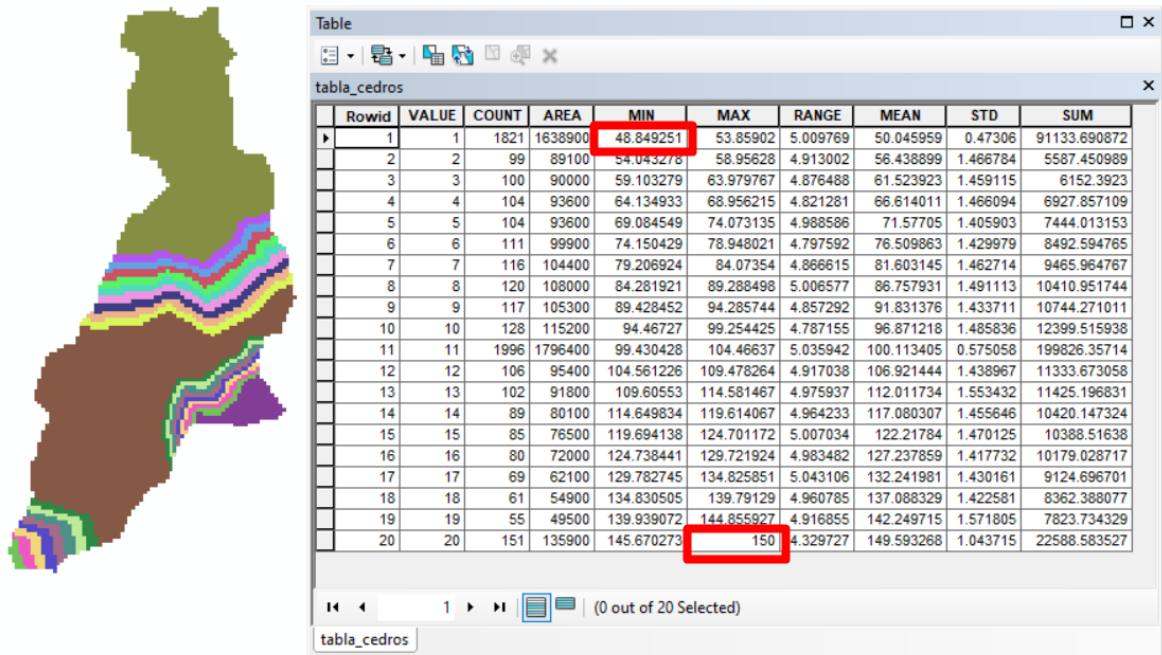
Table

tabla_cedros

| Rowid | VALUE | COUNT | AREA | MIN | MAX | RANGE | MEAN | STD | SUM |
|---|---|---|---|---|---|---|---|---|---|
| 1 | 1 | 1821 | 1638900 | 48.849251 | 53.85902 | 5.009769 | 50.045959 | 0.47306 | 91133.690872 |
| 2 | 2 | 99 | 89100 | 54.043278 | 58.95628 | 4.913002 | 56.438899 | 1.466784 | 5587.450989 |
| 3 | 3 | 100 | 90000 | 59.103279 | 63.979767 | 4.876488 | 61.523923 | 1.459115 | 6152.3923 |
| 4 | 4 | 104 | 93600 | 64.134933 | 68.956215 | 4.821281 | 66.614011 | 1.466094 | 6927.857109 |
| 5 | 5 | 104 | 93600 | 69.084549 | 74.073135 | 4.988586 | 71.57705 | 1.405903 | 7444.013153 |
| 6 | 6 | 111 | 99900 | 74.150429 | 78.948021 | 4.797592 | 76.509863 | 1.429979 | 8492.594765 |
| 7 | 7 | 116 | 104400 | 79.206924 | 84.07354 | 4.866615 | 81.603145 | 1.462714 | 9465.964767 |
| 8 | 8 | 120 | 108000 | 84.281921 | 89.288498 | 5.006577 | 86.757931 | 1.491113 | 10410.951744 |
| 9 | 9 | 117 | 105300 | 89.428452 | 94.285744 | 4.857292 | 91.831376 | 1.433711 | 10744.271011 |
| 10 | 10 | 128 | 115200 | 94.46727 | 99.254425 | 4.787155 | 96.871218 | 1.485836 | 12399.515938 |
| 11 | 11 | 1996 | 1796400 | 99.430428 | 104.46637 | 5.035942 | 100.113405 | 0.575058 | 199826.35714 |
| 12 | 12 | 106 | 95400 | 104.561226 | 109.478264 | 4.917038 | 106.921444 | 1.438967 | 11333.673058 |
| 13 | 13 | 102 | 91800 | 109.60553 | 114.581467 | 4.975937 | 112.011734 | 1.553432 | 11425.196831 |
| 14 | 14 | 89 | 80100 | 114.649834 | 119.614067 | 4.964233 | 117.080307 | 1.455646 | 10420.147324 |
| 15 | 15 | 85 | 76500 | 119.694138 | 124.701172 | 5.007034 | 122.21784 | 1.470125 | 10388.51638 |
| 16 | 16 | 80 | 72000 | 124.738441 | 129.721924 | 4.983482 | 127.237859 | 1.417732 | 10179.028717 |
| 17 | 17 | 69 | 62100 | 129.782745 | 134.825851 | 5.043106 | 132.241981 | 1.430161 | 9124.696701 |
| 18 | 18 | 61 | 54900 | 134.830505 | 139.79129 | 4.960785 | 137.088329 | 1.422581 | 8362.388077 |
| 19 | 19 | 55 | 49500 | 139.939072 | 144.855927 | 4.916855 | 142.249715 | 1.571805 | 7823.734329 |
| 20 | 20 | 151 | 135900 | 145.670273 | 150 | 4.329727 | 149.593268 | 1.043715 | 22588.583527 |

1 (0 out of 20 Selected)

tabla_cedros